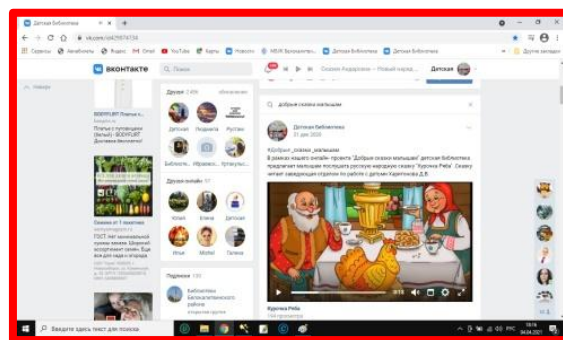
Детская Библиотека

vk.com/id25974724

Сервисы Авиабилеты Яндекс Gmail YouTube Карты Новости МБУК Белокалитв... Детская Библиотека Детская Библиотека Другие закладки

ВКонтакте Поиск

Сказка Андерсена — Новый народ... Детская

Назад

Друзья 2 436

Детская Подписаться Русские

Библиоте... Образова... Культуры...

Друзья онлайн 97

Юлия Елена Детская

Илья Michel Галина

Подписки 155

Библиотека Белокалитвинского района

BODYFLIRT Платья с...

Платья с пуговицами (белый) - BODYFLIRT Доставка бесплатно!

Семена от 1 пакетика

ГОСТ. 647 интересных сортов и гибридов. Широкий ассортимент семян. Всё для сада и огорода

добрые сказки малышам

Детская Библиотека

21 дек 2020

#Добрые_сказки_малышам

В рамках нашего онлайн- проекта "Добрые сказки малышам" детская библиотека предлагает малышам послушать русскую народную сказку "Курочка Ряба". Сказку читает заведующая отделом по работе с детьми Харитонова Д.В.

Курочка Ряба

Введите здесь текст для поиска

РУС

04.04.2021